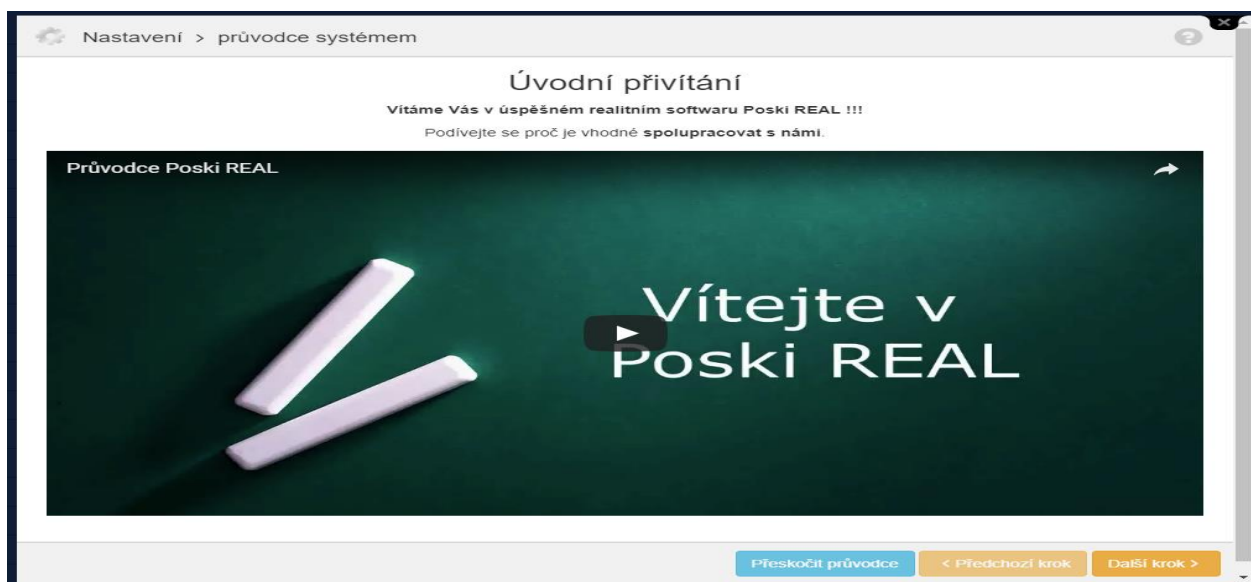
Nastavení > průvodce systémem

Úvodní přivítání

Vítáme Vás v úspěšném realitním softwaru Poski REAL !!!

Podívejte se proč je vhodné spolupracovat s námi.

Průvodce Poski REAL

Vítejte v Poski REAL

Přeskočit průvodce

< Předchozí krok

Další krok >